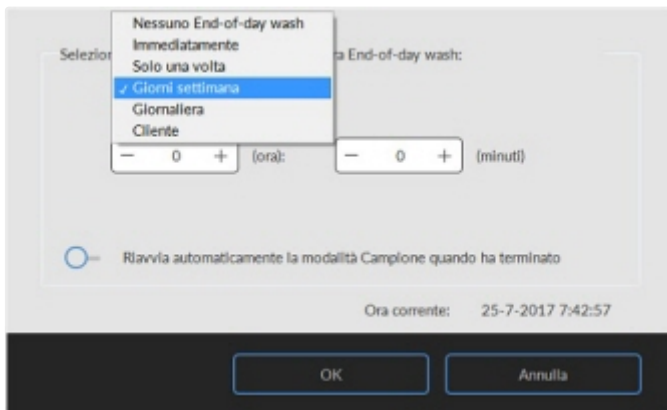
Nessuno End-of-day wash
Immediatamente
Solo una volta
✓ Giorni settimana
Giornaliera
Cliente

Selezion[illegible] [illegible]a End-of-day wash:

− 0 + (ora): − 0 + (minuti)

Riavvia automaticamente la modalità Campione quando ha terminato

Ora corrente: 25-7-2017 7:42:57

OK

Annulla